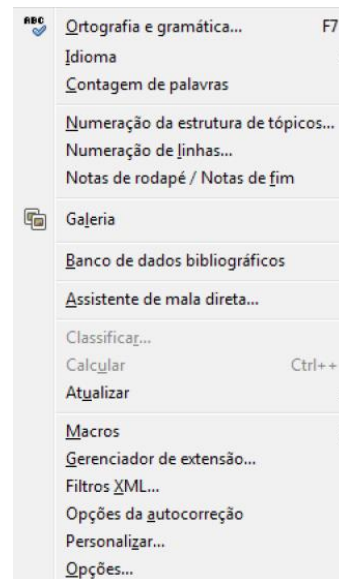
ABC Ortografia e gramática... F7
Idioma
Contagem de palavras

Numeração da estrutura de tópicos...
Numeração de linhas...
Notas de rodapé / Notas de fim

Galeria

Banco de dados bibliográficos

Assistente de mala direta...

Classificar...
Calcular Ctrl++
Atualizar

Macros
Gerenciador de extensão...
Filtros XML...
Opções da autocorreção
Personalizar...
Opções...